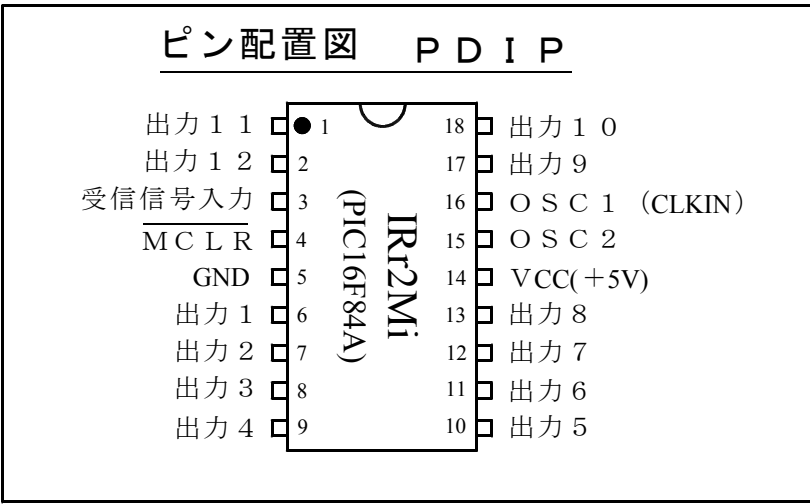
ピン配置図　ＰＤＩＰ

出力１１ 1
出力１２ 2
受信信号入力 3
$\overline{\text{ＭＣＬＲ}}$ 4
GND 5
出力１ 6
出力２ 7
出力３ 8
出力４ 9

18 出力１０
17 出力９
16 ＯＳＣ１（CLKIN）
15 ＯＳＣ２
14 VCC(＋5V)
13 出力８
12 出力７
11 出力６
10 出力５

IRr2Mi
(PIC16F84A)